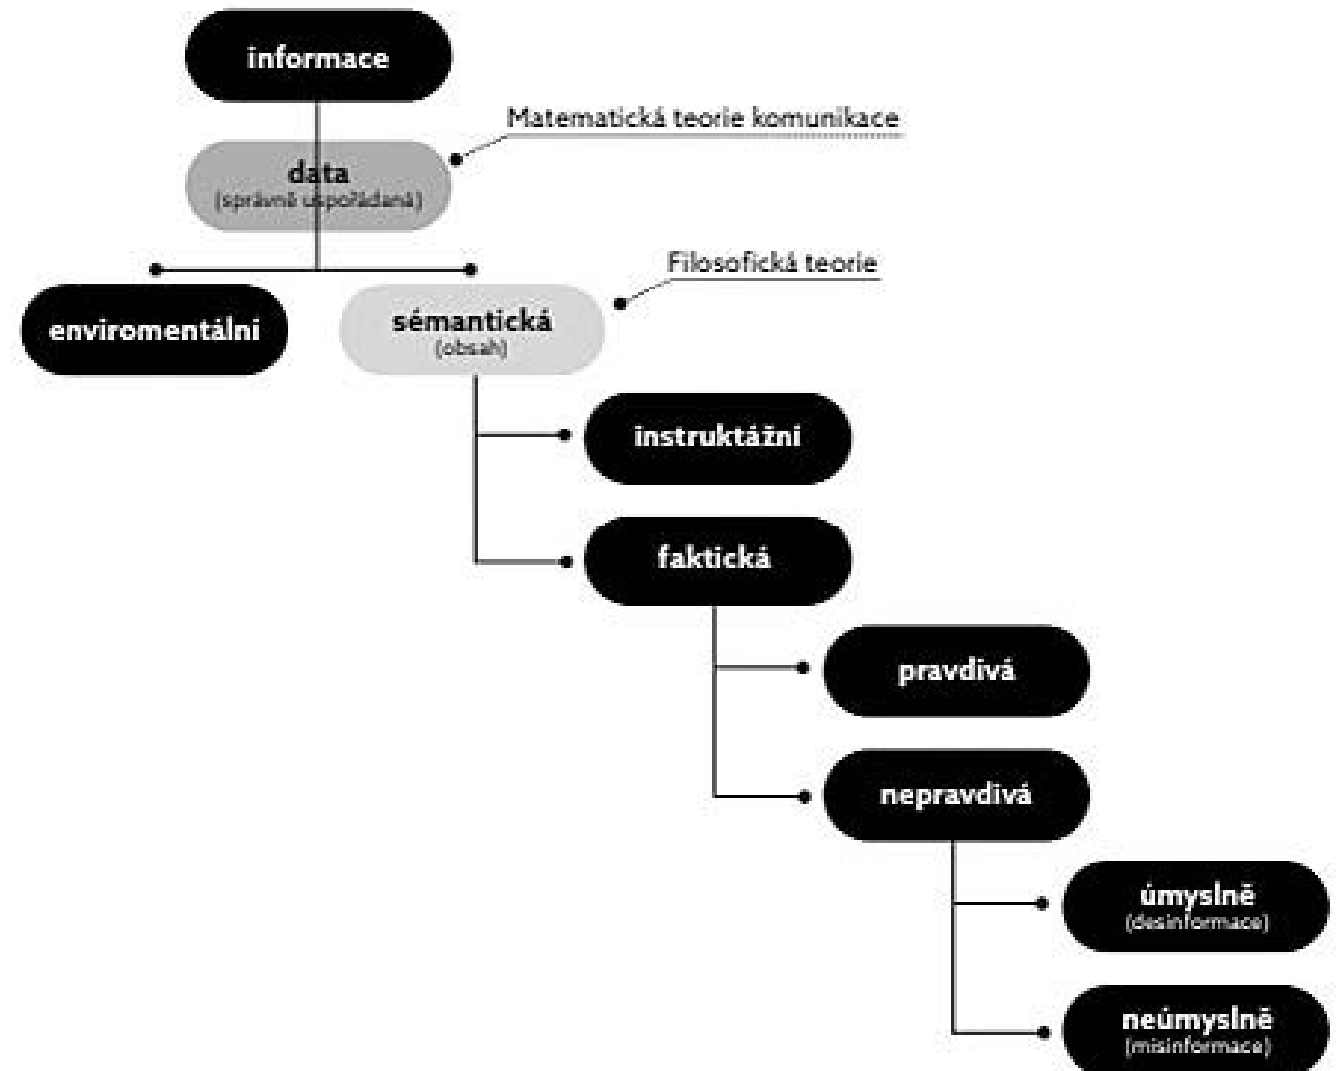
informace

Matematická teorie komunikace

data
(správně uspořádaná)

Filosofická teorie

enviromentální

sémantická
(obsah)

instruktážní

faktická

pravdivá

nepravdivá

úmyslně
(desinformace)

neúmyslně
(misinformace)